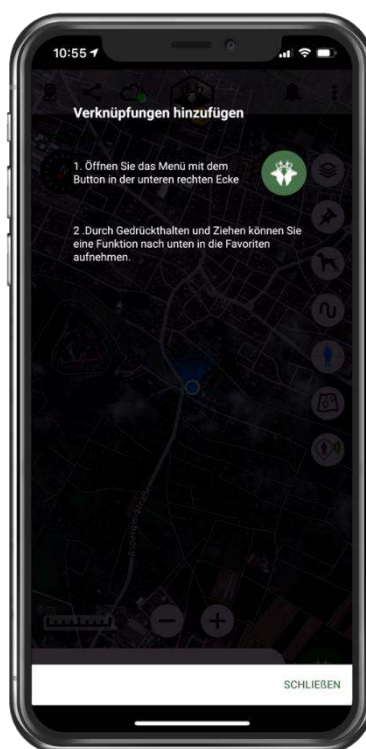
10:55

Verknüpfungen hinzufügen

1. Öffnen Sie das Menü mit dem Button in der unteren rechten Ecke

2 .Durch Gedrückthalten und Ziehen können Sie eine Funktion nach unten in die Favoriten aufnehmen.

SCHLIEßEN